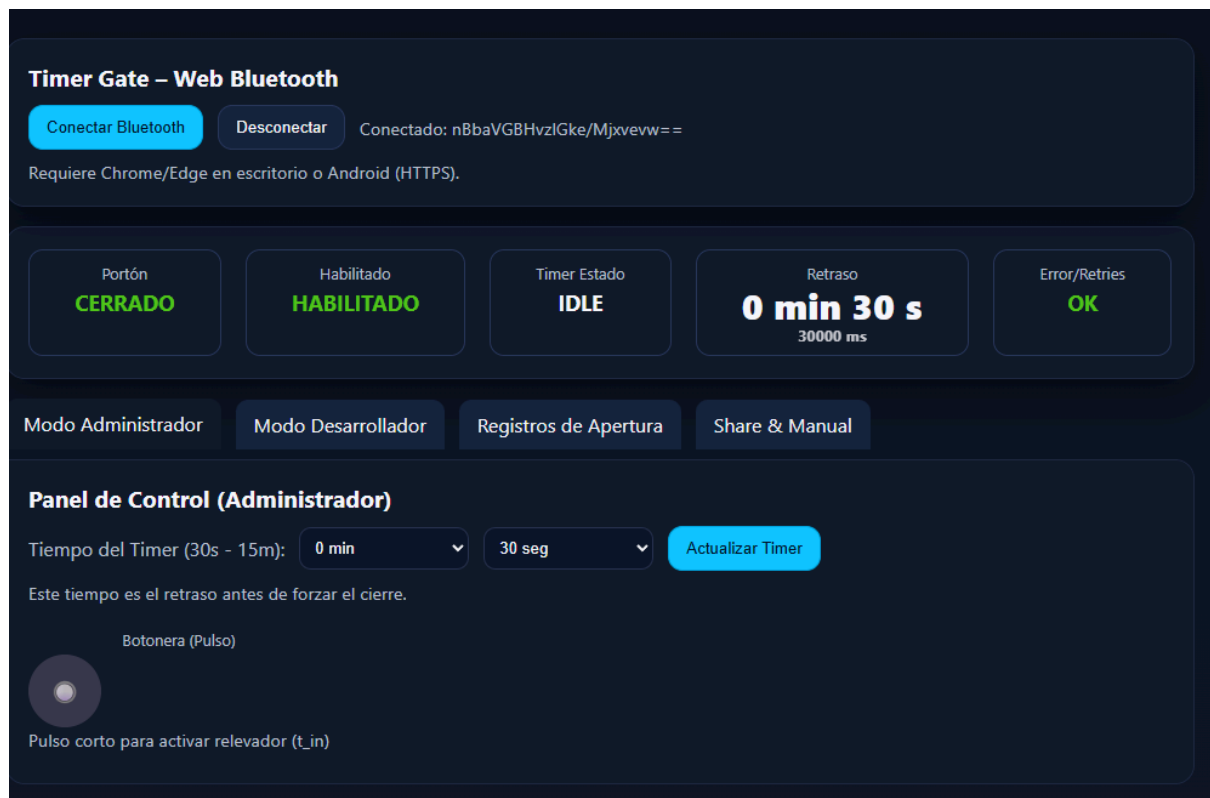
Timer Gate – Web Bluetooth

Conectar Bluetooth

Desconectar

Conectado: nBbaVGBHvzlGke/Mjxvevw==

Requiere Chrome/Edge en escritorio o Android (HTTPS).

| Portón | Habilitado | Timer Estado | Retraso | Error/Retries |
|---|---|---|---|---|
| CERRADO | HABILITADO | IDLE | 0 min 30 s 30000 ms | OK |

Modo Administrador

Modo Desarrollador

Registros de Apertura

Share & Manual

Panel de Control (Administrador)

Tiempo del Timer (30s - 15m): 0 min 30 seg Actualizar Timer

Este tiempo es el retraso antes de forzar el cierre.

Botonera (Pulso)

Pulso corto para activar relevador (t_in)